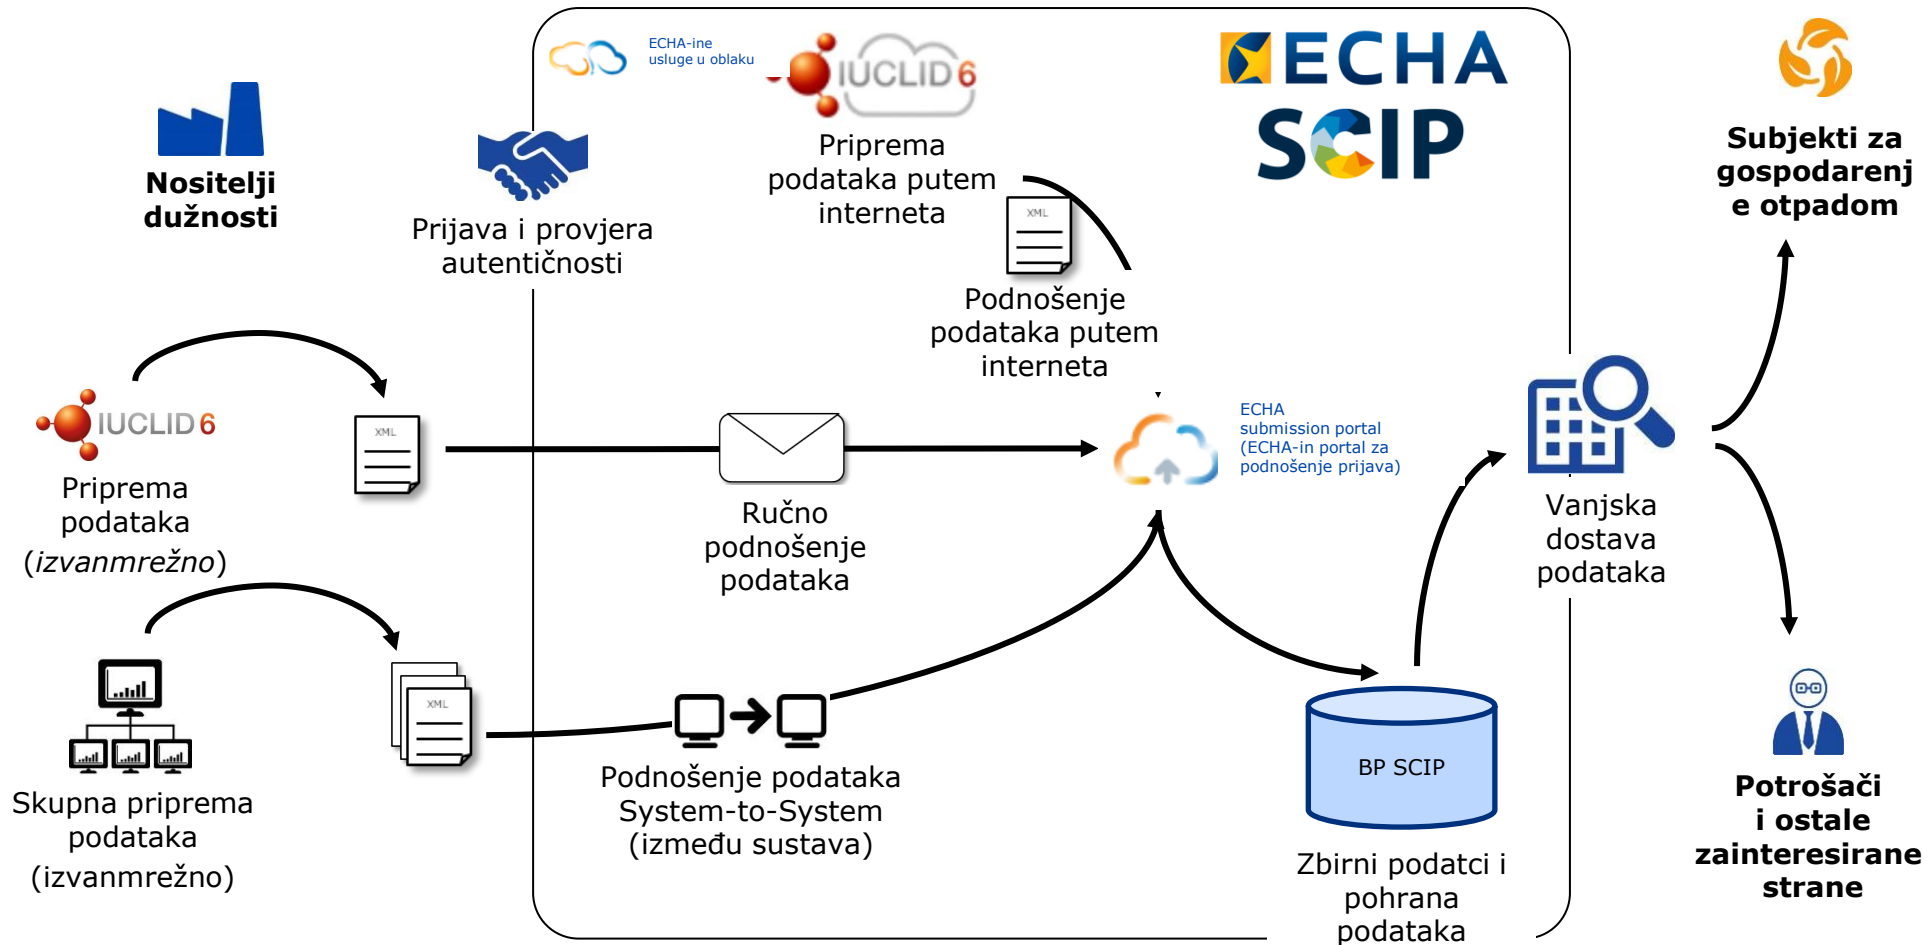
ECHA-ine usluge u oblaku

IUCLID 6

ECHA

SCIP

Nositelji dužnosti

Prijava i provjera autentičnosti

Priprema podataka putem interneta

XML

Podnošenje podataka putem interneta

Subjekti za gospodarenje otpadom

IUCLID 6

XML

Priprema podataka (*izvanmrežno*)

Ručno podnošenje podataka

ECHA submission portal (ECHA-in portal za podnošenje prijava)

Vanjska dostava podataka

XML

Skupna priprema podataka (izvanmrežno)

Podnošenje podataka System-to-System (između sustava)

BP SCIP

Zbirni podatci i pohrana podataka

Potrošači i ostale zainteresirane strane